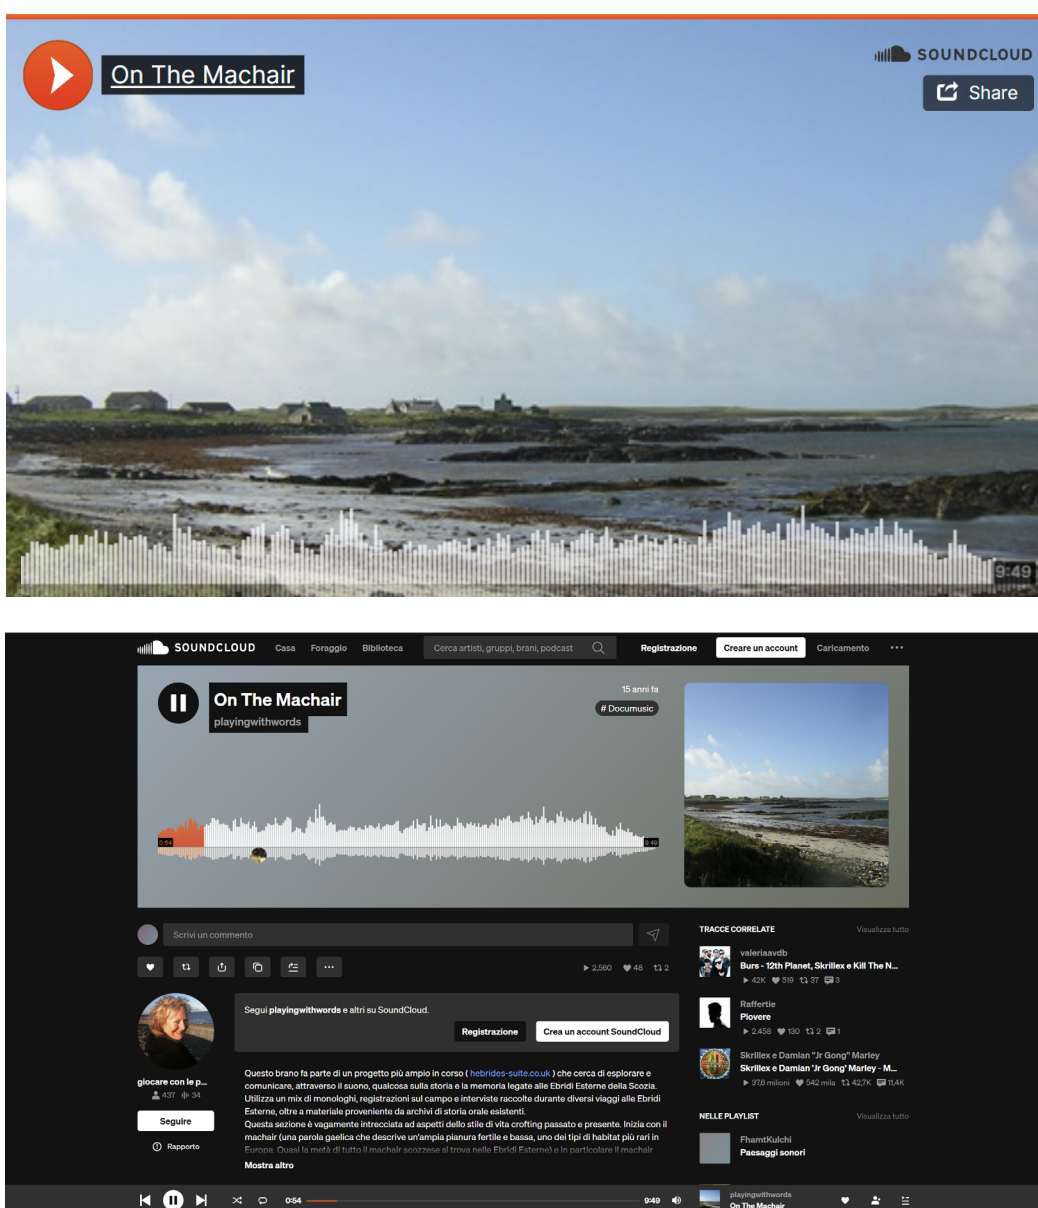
On The Machair

SOUNDCLOUD

Share

9:49

SOUNDCLOUD Casa Foraggio Biblioteca Cerca artisti, gruppi, brani, podcast Registrazione Creare un account Caricamento ···

On The Machair
playingwithwords

15 anni fa
# Documusic

0:54 9:49

Scrivi un commento

▶ 2.560 ♥ 48 ⇅ 2

giocare con le p...
437 34

Seguire

Rapporto

Segui playingwithwords e altri su SoundCloud.

Registrazione Crea un account SoundCloud

Questo brano fa parte di un progetto più ampio in corso ( hebrides-suite.co.uk ) che cerca di esplorare e comunicare, attraverso il suono, qualcosa sulla storia e la memoria legate alle Ebridi Esterne della Scozia. Utilizza un mix di monologhi, registrazioni sul campo e interviste raccolte durante diversi viaggi alle Ebridi Esterne, oltre a materiale proveniente da archivi di storia orale esistenti.
Questa sezione è vagamente intrecciata ad aspetti dello stile di vita crofting passato e presente. Inizia con il machair (una parola gaelica che descrive un'ampia pianura fertile e bassa, uno dei tipi di habitat più rari in Europa. Quasi la metà di tutto il machair scozzese si trova nelle Ebridi Esterne) e in particolare il machair
Mostra altro

TRACCE CORRELATE Visualizza tutto

valeriaavdb
Burs - 12th Planet, Skrillex e Kill The N...
▶ 42K ♥ 519 ⇅ 37 3

Raffertie
Piovere
▶ 2.458 ♥ 130 ⇅ 2 1

Skrillex e Damian "Jr Gong" Marley
Skrillex e Damian 'Jr Gong' Marley - M...
▶ 37,6 milioni ♥ 542 mila ⇅ 42,7K 11,4K

NELLE PLAYLIST Visualizza tutto

FhamtKulchi
Paesaggi sonori

0:54 9:49

playingwithwords
On The Machair